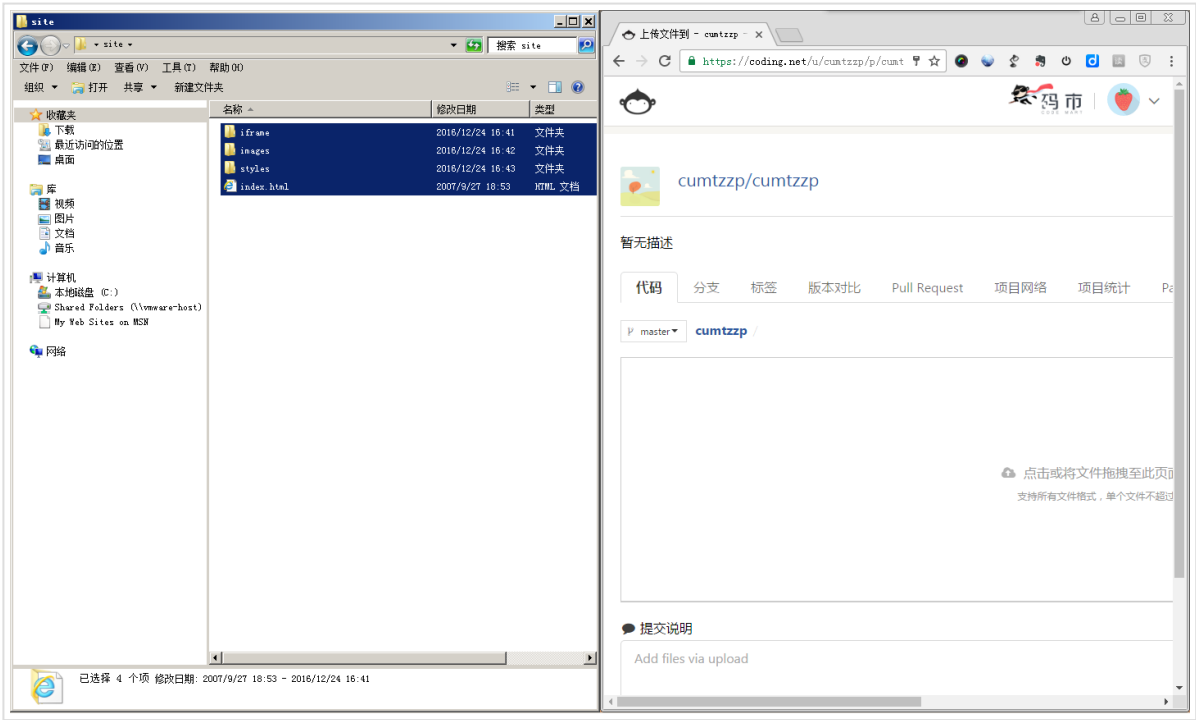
site

site

搜索 site

文件(F) 编辑(E) 查看(V) 工具(T) 帮助(H)

组织 ▾ 打开 共享 ▾ 新建文件夹

收藏夹
下载
最近访问的位置
桌面

库
视频
图片
文档
音乐

计算机
本地磁盘 (C:)
Shared Folders (\\vmware-host)
My Web Sites on MSN

网络

| 名称 | 修改日期 | 类型 |
|---|---|---|
| iframe | 2016/12/24 16:41 | 文件夹 |
| images | 2016/12/24 16:42 | 文件夹 |
| styles | 2016/12/24 16:43 | 文件夹 |
| index.html | 2007/9/27 18:53 | HTML 文档 |

已选择 4 个项 修改日期: 2007/9/27 18:53 - 2016/12/24 16:41

上传文件到 - cumtzzp -

https://coding.net/u/cumtzzp/p/cumt

码市

cumtzzp/cumtzzp

暂无描述

代码 分支 标签 版本对比 Pull Request 项目网络 项目统计 Pa

master ▾ cumtzzp /

点击或将文件拖拽至此页面

支持所有文件格式，单个文件不超过

提交说明

Add files via upload